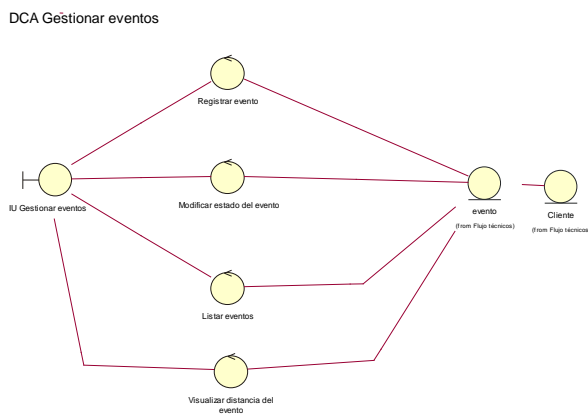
DCA Gestionar eventos

Registrar evento

IU Gestionar eventos

Modificar estado del evento

evento
(from Flujo técnicos)

Cliente
(from Flujo técnicos)

Listar eventos

Visualizar distancia del evento